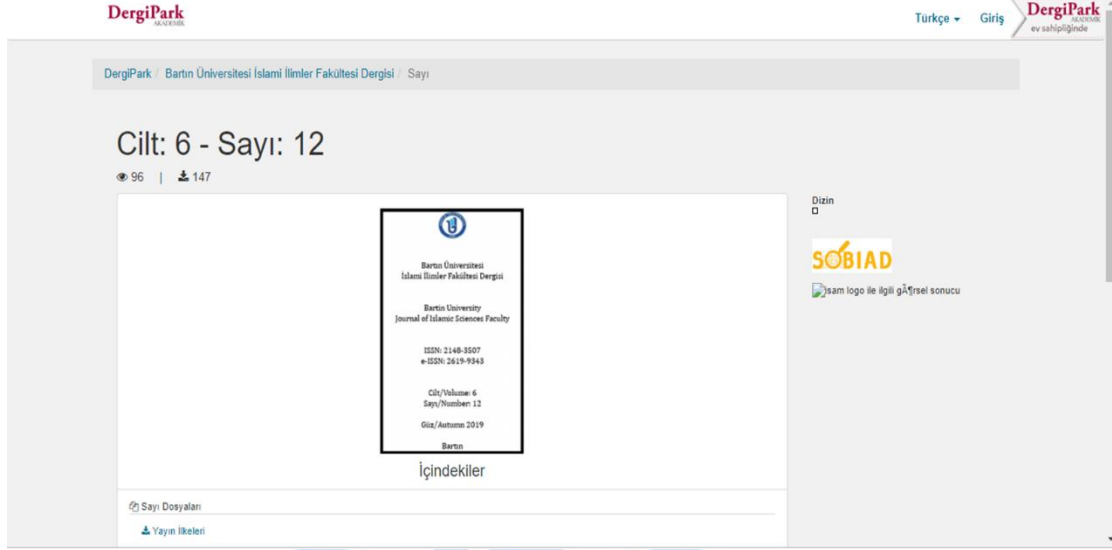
DergiPark AKADEMİK

Türkçe ▾ Giriş

DergiPark AKADEMİK ev sahipliğinde

DergiPark / Bartın Üniversitesi İslami İlimler Fakültesi Dergisi / Sayı

Cilt: 6 - Sayı: 12

96 | 147

Bartın Üniversitesi
İslami İlimler Fakültesi Dergisi

Bartın University
Journal of Islamic Sciences Faculty

ISSN: 2148-3507
e-ISSN: 2619-9343

Cilt/Volume: 6
Sayı/Number: 12

Güz/Autumn 2019

Bartın

İçindekiler

Sayı Dosyaları

Yayın İlkeleri

Dizin

SOBIAD

isam logo ile ilgili gÃ¶rsel sonucu